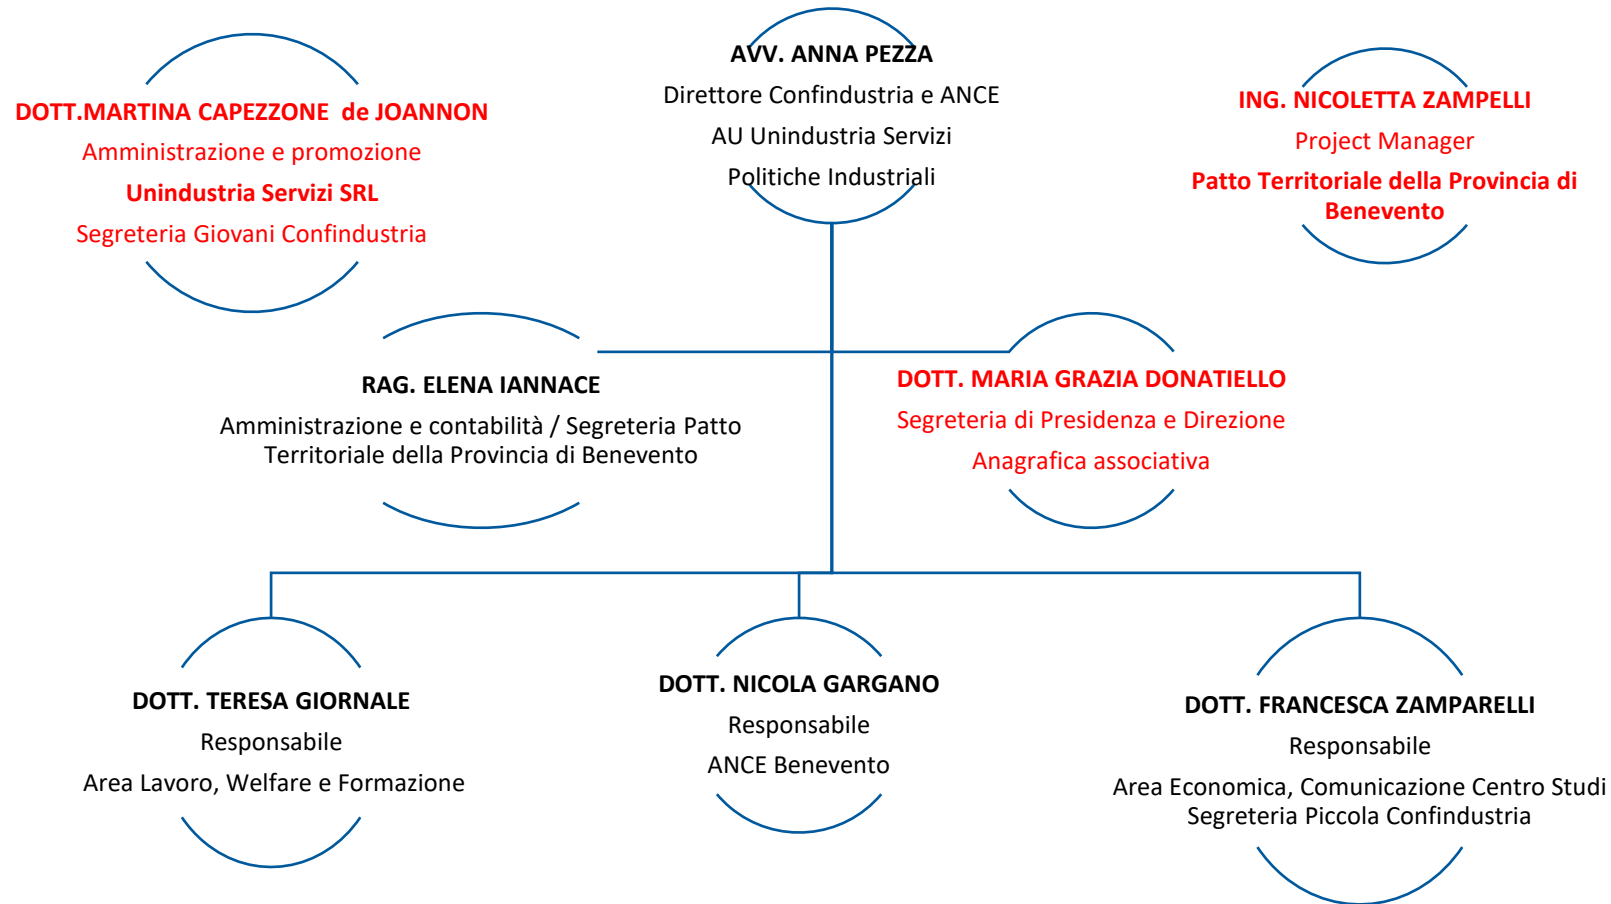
DOTT.MARTINA CAPEZZONE de JOANNON
Amministrazione e promozione
Unindustria Servizi SRL
Segreteria Giovani Confindustria

AVV. ANNA PEZZA
Direttore Confindustria e ANCE
AU Unindustria Servizi
Politiche Industriali

ING. NICOLETTA ZAMPELLI
Project Manager
Patto Territoriale della Provincia di Benevento

RAG. ELENA IANNACE
Amministrazione e contabilità / Segreteria Patto Territoriale della Provincia di Benevento

DOTT. MARIA GRAZIA DONATIELLO
Segreteria di Presidenza e Direzione
Anagrafica associativa

DOTT. TERESA GIORNALE
Responsabile
Area Lavoro, Welfare e Formazione

DOTT. NICOLA GARGANO
Responsabile
ANCE Benevento

DOTT. FRANCESCA ZAMPARELLI
Responsabile
Area Economica, Comunicazione Centro Studi
Segreteria Piccola Confindustria